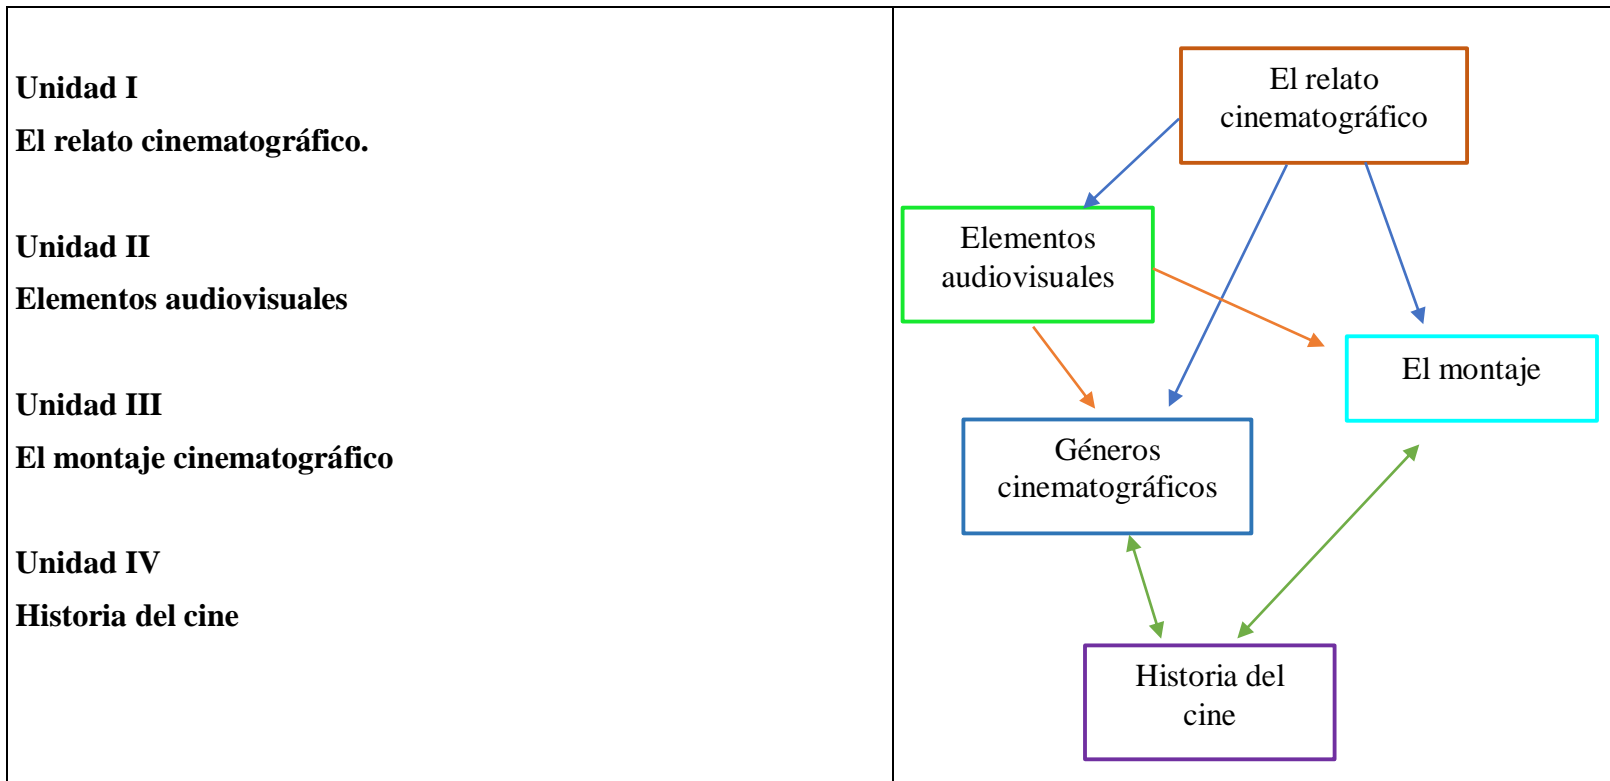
**Unidad I**
**El relato cinematográfico.**

**Unidad II**
**Elementos audiovisuales**

**Unidad III**
**El montaje cinematográfico**

**Unidad IV**
**Historia del cine**

El relato cinematográfico

Elementos audiovisuales

El montaje

Géneros cinematográficos

Historia del cine